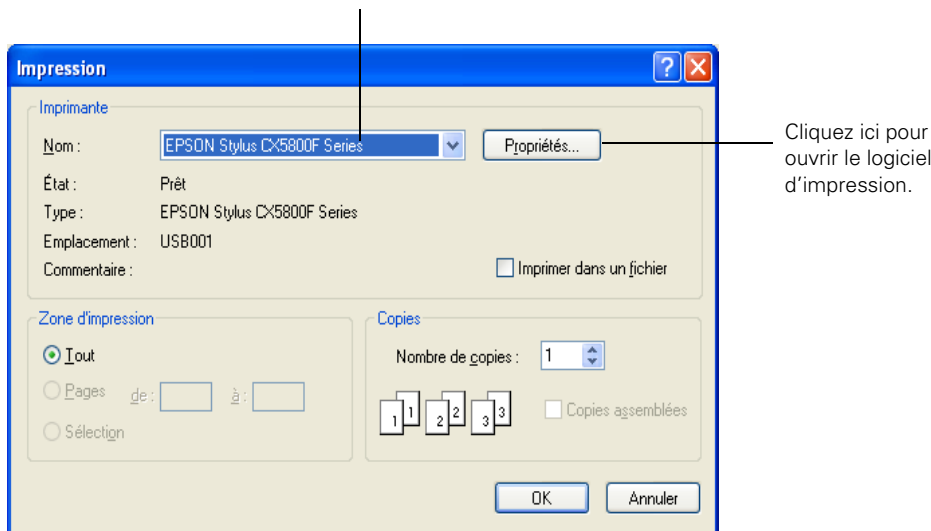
Impression

Imprimante

Nom : EPSON Stylus CX5800F Series

Propriétés...

Cliquez ici pour ouvrir le logiciel d'impression.

État : Prêt

Type : EPSON Stylus CX5800F Series

Emplacement : USB001

Commentaire :

Imprimer dans un fichier

Zone d'impression

Tout

Pages de : à :

Sélection

Copies

Nombre de copies : 1

1 1 2 2 3 3

Copies assemblées

OK

Annuler